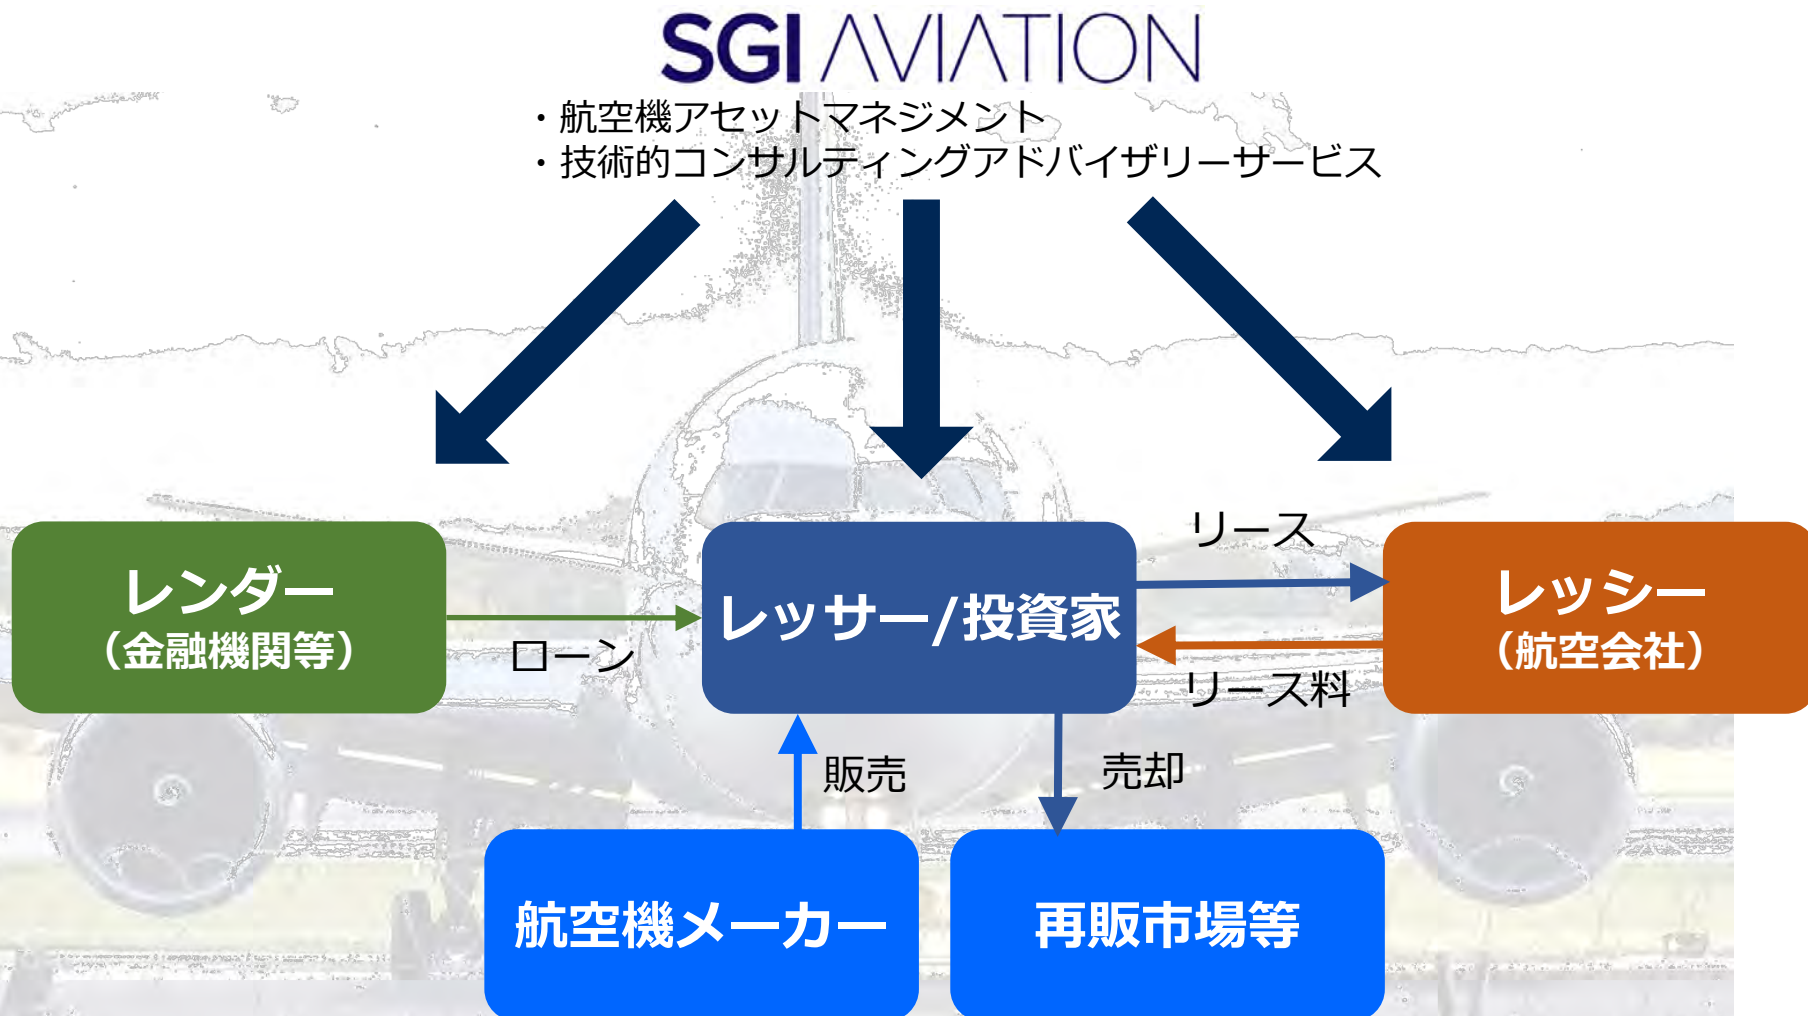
SGI AVIATION

・航空機アセットマネジメント
・技術的コンサルティングアドバイザリーサービス

レンダー
（金融機関等）

ローン

レッサー/投資家

リース

リース料

レッシー
（航空会社）

販売

売却

航空機メーカー

再販市場等